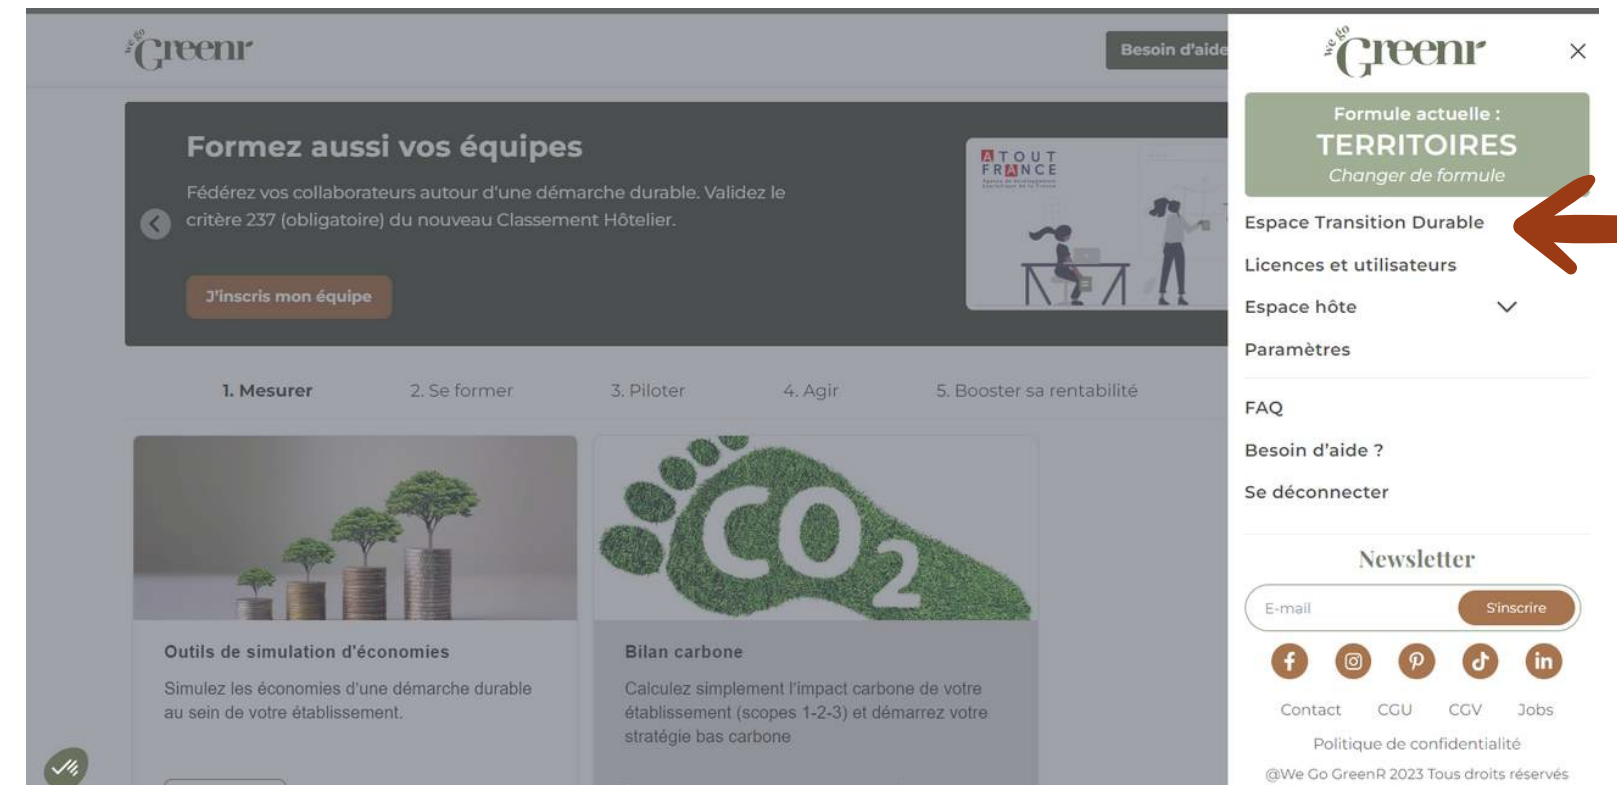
we go Greenr

Besoin d'aide

Formez aussi vos équipes

Fédérez vos collaborateurs autour d'une démarche durable. Validez le critère 237 (obligatoire) du nouveau Classement Hôtelier.

J'inscris mon équipe

ATOUT FRANCE

1. Mesurer
2. Se former
3. Piloter
4. Agir
5. Booster sa rentabilité

$CO_2$

Outils de simulation d'économies

Simulez les économies d'une démarche durable au sein de votre établissement.

Bilan carbone

Calculez simplement l'impact carbone de votre établissement (scopes 1-2-3) et démarrez votre stratégie bas carbone

we go Greenr

Formule actuelle :
TERRITOIRES
Changer de formule

Espace Transition Durable
Licences et utilisateurs
Espace hôte
Paramètres

FAQ
Besoin d'aide ?
Se déconnecter

Newsletter

E-mail
S'inscrire

Contact CGU CGV Jobs
Politique de confidentialité
@We Go GreenR 2023 Tous droits réservés